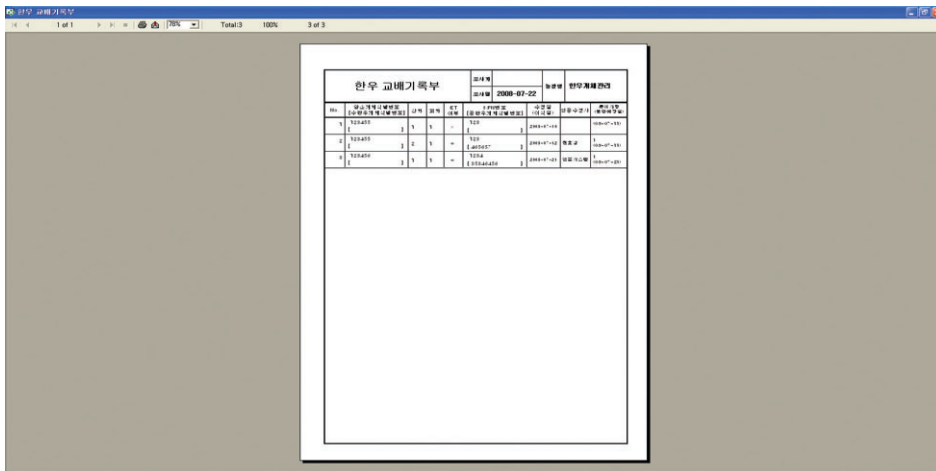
한우 교배기록부

1 of 1 78% Total:3 100% 3 of 3

한우 교배기록부

조사자

조사일 2008-07-22

농장명 한우개체관리

| No | 암소개체식별번호 (수정우개체식별번호) | 산차 | 회차 | ET 여부 | 정액번호 (종모우개체식별번호) | 수정일 (이식일) | 담당수정사 | 분만예정 (분만예정일) |
|---|---|---|---|---|---|---|---|---|
| 1 | 123455 [ ] | 1 | 1 | - | 123 [ ] | 2008-07-10 | | 1 (2009-07-19) |
| 2 | 123455 [ ] | 2 | 1 | - | 123 [ 465457 ] | 2008-07-12 | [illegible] | 1 (2009-07-19) |
| 3 | 123456 [ ] | 1 | 1 | - | 1234 [ 12346456 ] | 2008-07-21 | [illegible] | 1 (2009-07-29) |